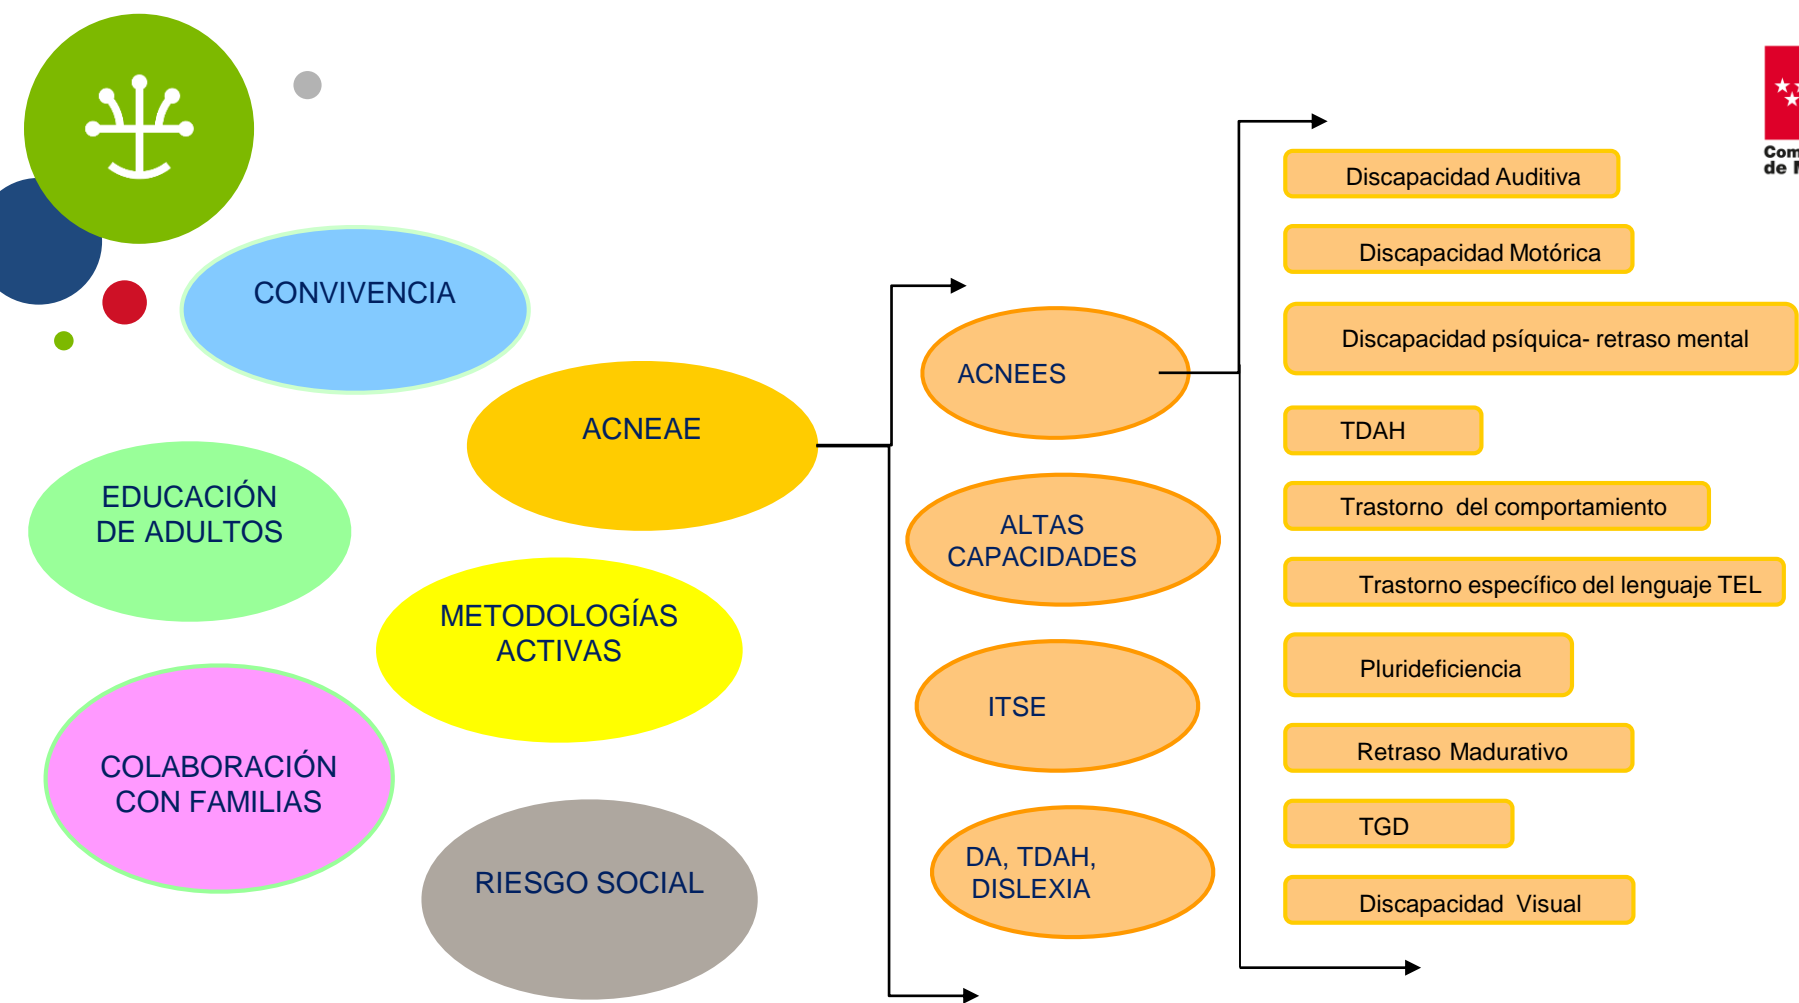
CONVIVENCIA

ACNEAE

EDUCACIÓN DE ADULTOS

METODOLOGÍAS ACTIVAS

COLABORACIÓN CON FAMILIAS

RIESGO SOCIAL

ACNEES

ALTAS CAPACIDADES

ITSE

DA, TDAH, DISLEXIA

Discapacidad Auditiva

Discapacidad Motórica

Discapacidad psíquica- retraso mental

TDAH

Trastorno del comportamiento

Trastorno específico del lenguaje TEL

Pluridefieciencia

Retraso Madurativo

TGD

Discapacidad Visual

Com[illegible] de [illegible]